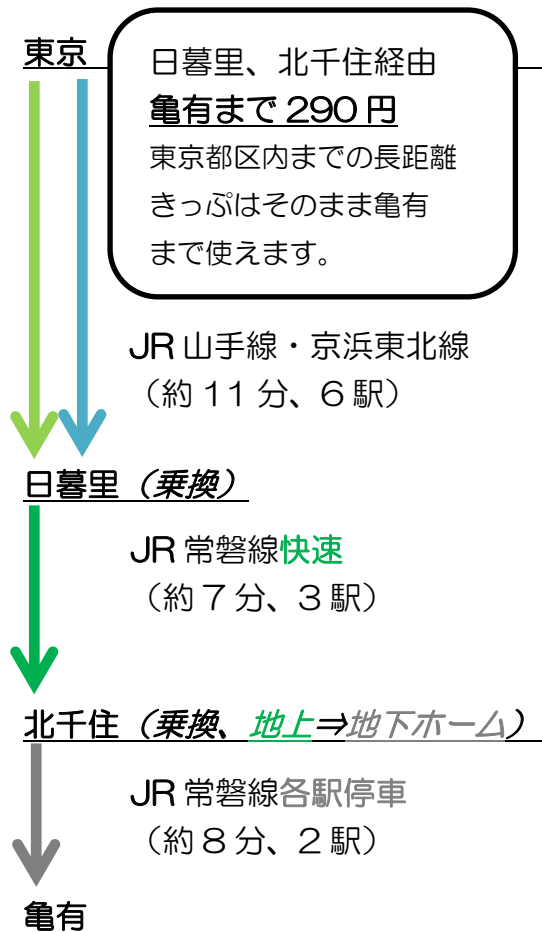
東京

日暮里、北千住経由
亀有まで 290 円
東京都区内までの長距離きっぷはそのまま亀有まで使えます。

JR 山手線・京浜東北線
（約 11 分、6 駅）

日暮里（乗換）

JR 常磐線快速
（約 7 分、3 駅）

北千住（乗換、地上⇒地下ホーム）

JR 常磐線各駅停車
（約 8 分、2 駅）

亀有